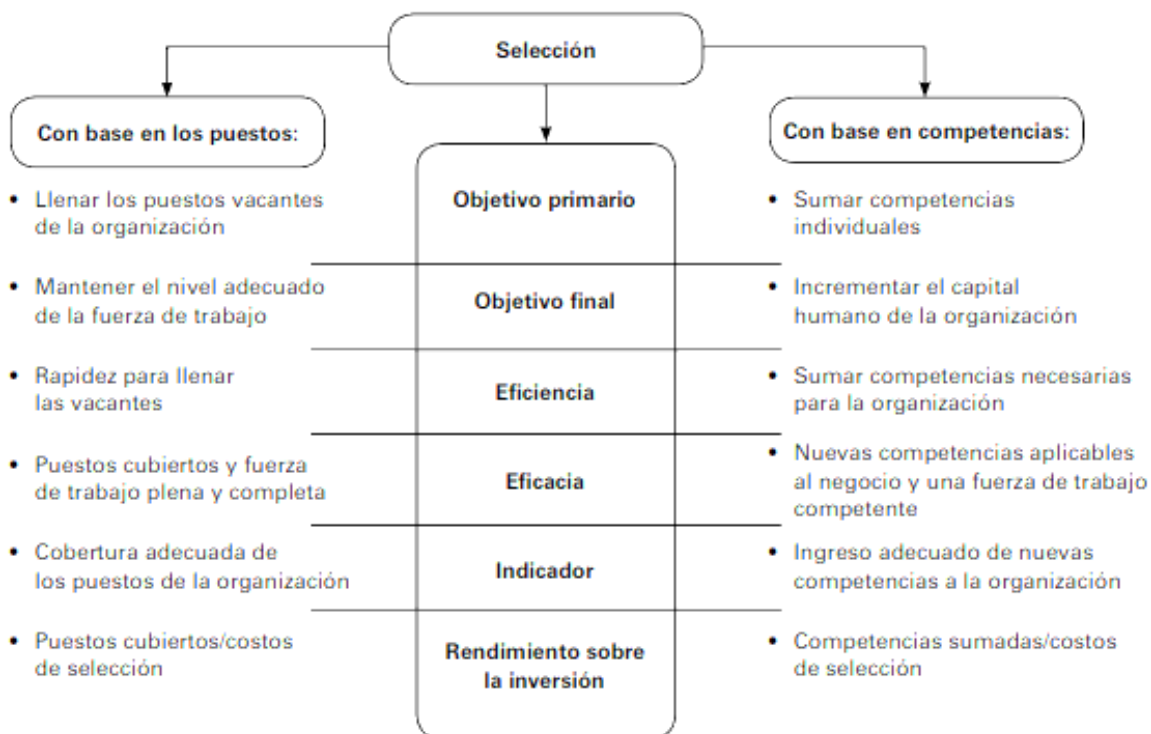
Selección

| Con base en los puestos: | | Con base en competencias: |
|---|---|---|
| • Llenar los puestos vacantes de la organización | Objetivo primario | • Sumar competencias individuales |
| • Mantener el nivel adecuado de la fuerza de trabajo | Objetivo final | • Incrementar el capital humano de la organización |
| • Rapidez para llenar las vacantes | Eficiencia | • Sumar competencias necesarias para la organización |
| • Puestos cubiertos y fuerza de trabajo plena y completa | Eficacia | • Nuevas competencias aplicables al negocio y una fuerza de trabajo competente |
| • Cobertura adecuada de los puestos de la organización | Indicador | • Ingreso adecuado de nuevas competencias a la organización |
| • Puestos cubiertos/costos de selección | Rendimiento sobre la inversión | • Competencias sumadas/costos de selección |